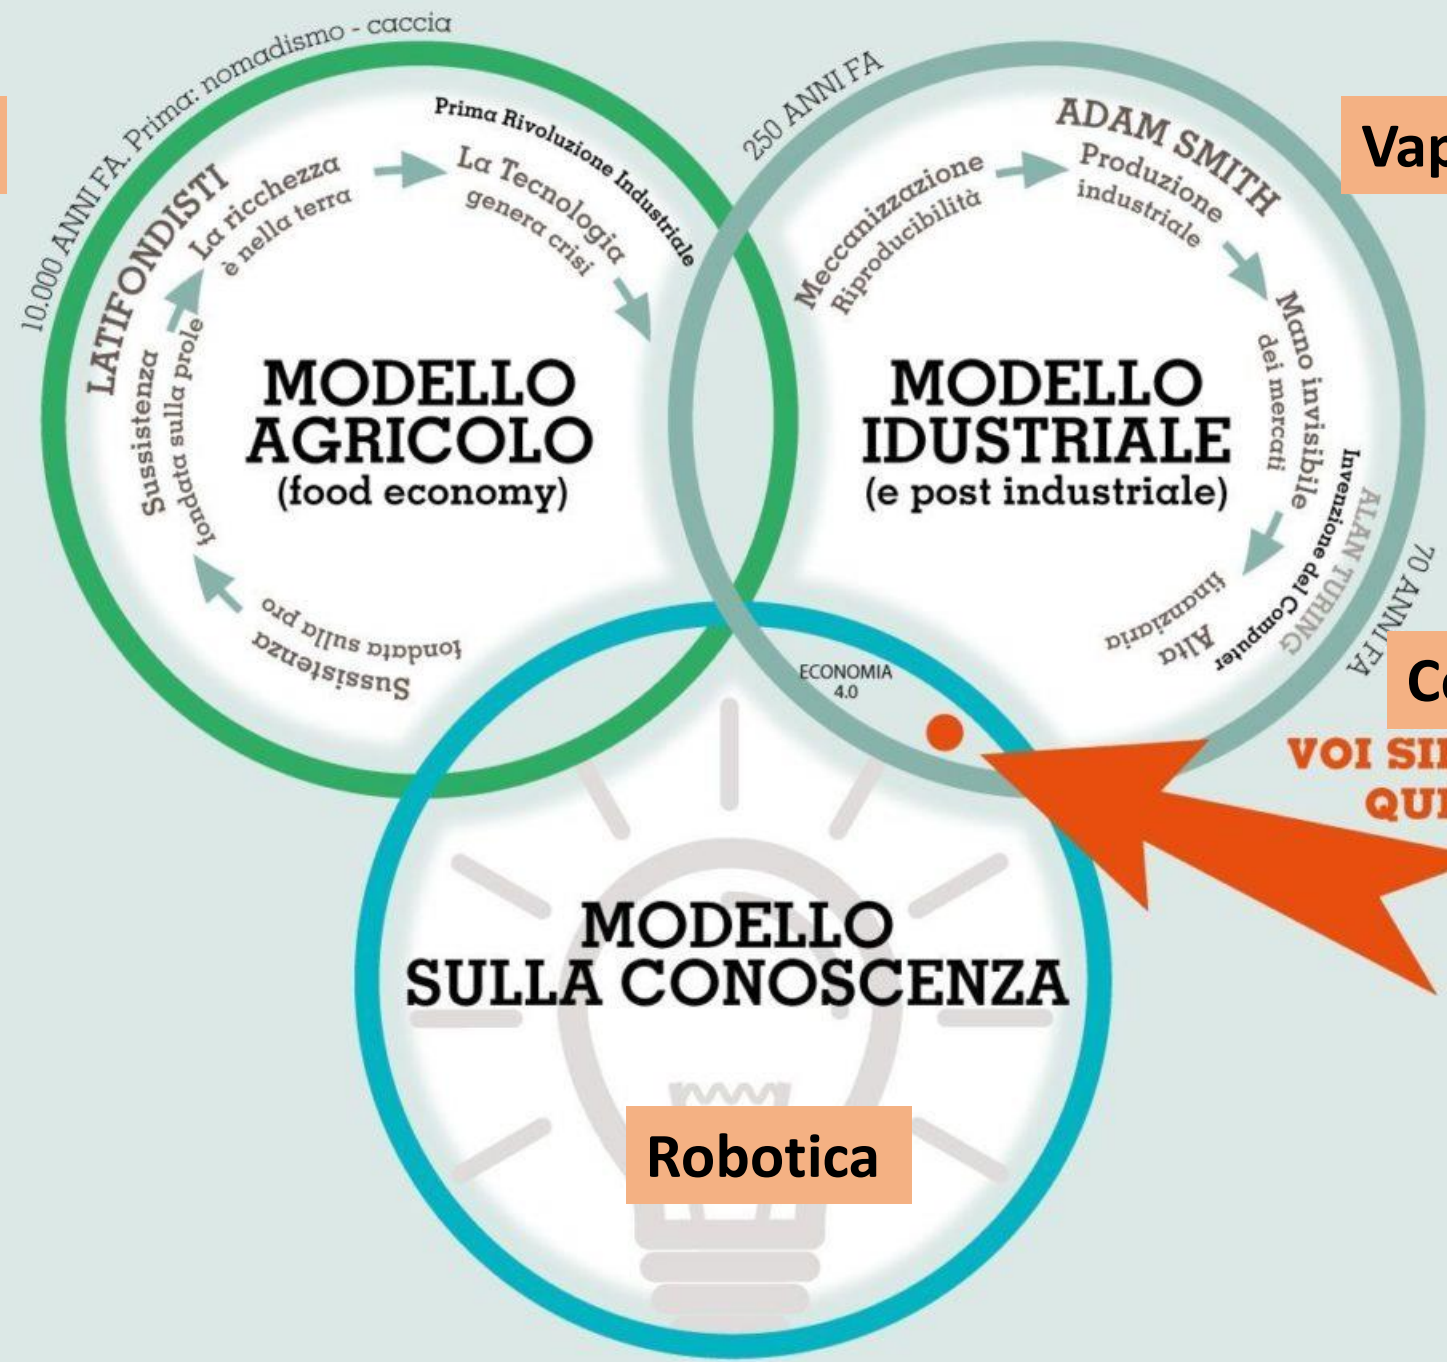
10.000 ANNI FA. Prima: nomadismo - caccia

LATIFONDISTI
La ricchezza è nella terra
Prima Rivoluzione Industriale
La Tecnologia genera crisi
Sussistenza fondata sulla prole
Sussistenza fondata sulla pro

MODELLO AGRICOLO
(food economy)

250 ANNI FA
Meccanizzazione Riproducibilità
ADAM SMITH
Produzione industriale
Mano invisibile dei mercati
Alta finanziaria
Invenzione del Computer
ALAN TURING
70 ANNI FA

MODELLO IDUSTRIALE
(e post industriale)

Vap

ECONOMIA 4.0

Co

VOI SI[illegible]
QU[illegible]

MODELLO SULLA CONOSCENZA

Robotica